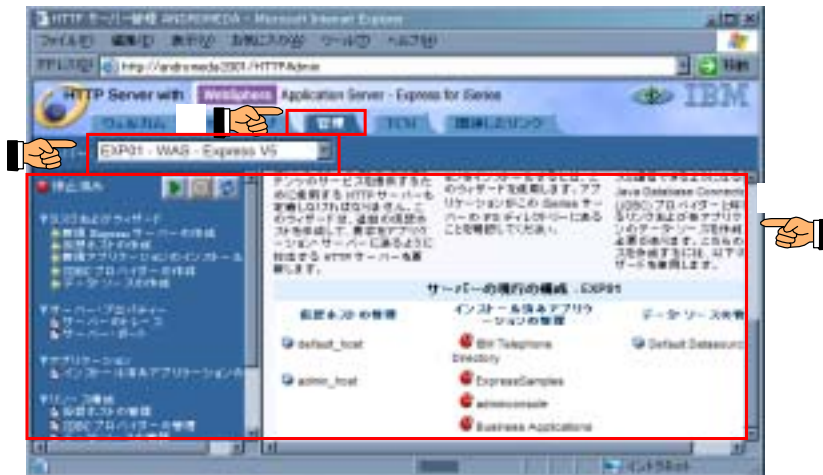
HTTP サーバー管理 ANDROMEDA - Microsoft Internet Explorer

ファイル(F) 編集(E) 表示(V) お気に入り(A) ツール(T) ヘルプ(H)

アドレス(D) http://andromeda2001/HTTPAdmin 移動

HTTP Server with WebSphere Application Server - Express for iSeries IBM

ウェルカム 管理 TCM 関連したリンク

EXP01 - WAS - Express V5

停止済み

共通タスクおよびウィザード
新規 Express サーバーの作成
仮想ホストの作成
新規アプリケーションのインストール
JDBC プロバイダーの作成
データ・ソースの作成

サーバー・プロパティー
サーバー・のトレース
サーバー・ポート

アプリケーション
インストール済みアプリケーション

リソース管理
仮想ホストの管理
JDBC プロバイダーの管理

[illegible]

サーバーの現行の構成 : EXP01

仮想ホストの管理 | インストール済みアプリケーションの管理 | データ・ソースの管理
default_host | BM Telephone Directory | Default Datasource
admin_host | ExpressSamples |
 | adminconsole |
 | Business Applications |

インターネット